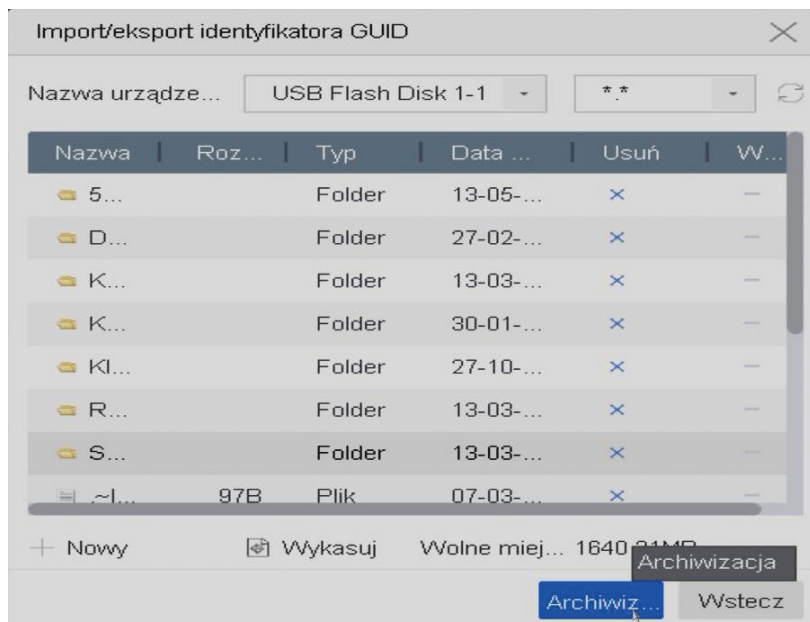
Import/eksport identyfikatora GUID

Nazwa urządze... USB Flash Disk 1-1 *.*

| Nazwa | Roz... | Typ | Data ... | Usuń | W... |
|---|---|---|---|---|---|
| 5... | | Folder | 13-05-... | × | — |
| D... | | Folder | 27-02-... | × | — |
| K... | | Folder | 13-03-... | × | — |
| K... | | Folder | 30-01-... | × | — |
| Kl... | | Folder | 27-10-... | × | — |
| R... | | Folder | 13-03-... | × | — |
| S... | | Folder | 13-03-... | × | — |
| ~l... | 97B | Plik | 07-03-... | × | — |

+ Nowy Wykasuj Wolne miej... 1640.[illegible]MB Archiwizacja

Archiwiz... Wstecz